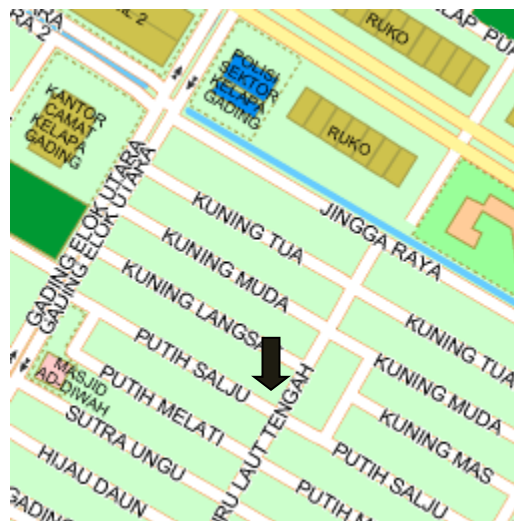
ARA 2
L 2
RUKO
LAP PUA
KANTOR CAMAT KELAPA GADING
POLISI SEKTOR KELAPA GADING
RUKO
GADING ELOK UTARA
GADING ELOK UTARA
KUNING TUA
JINGGA RAYA
KUNING MUDA
KUNING LANGSA
KUNING TUA
PUTIH SALJU
KUNING MUDA
MASJID AD-DIWAH
PUTIH MELATI
RU LAUT TENGAH
KUNING MAS
SUTRA UNGU
PUTIH SALJU
HIJAU DAUN
PUTIH M
GADIN